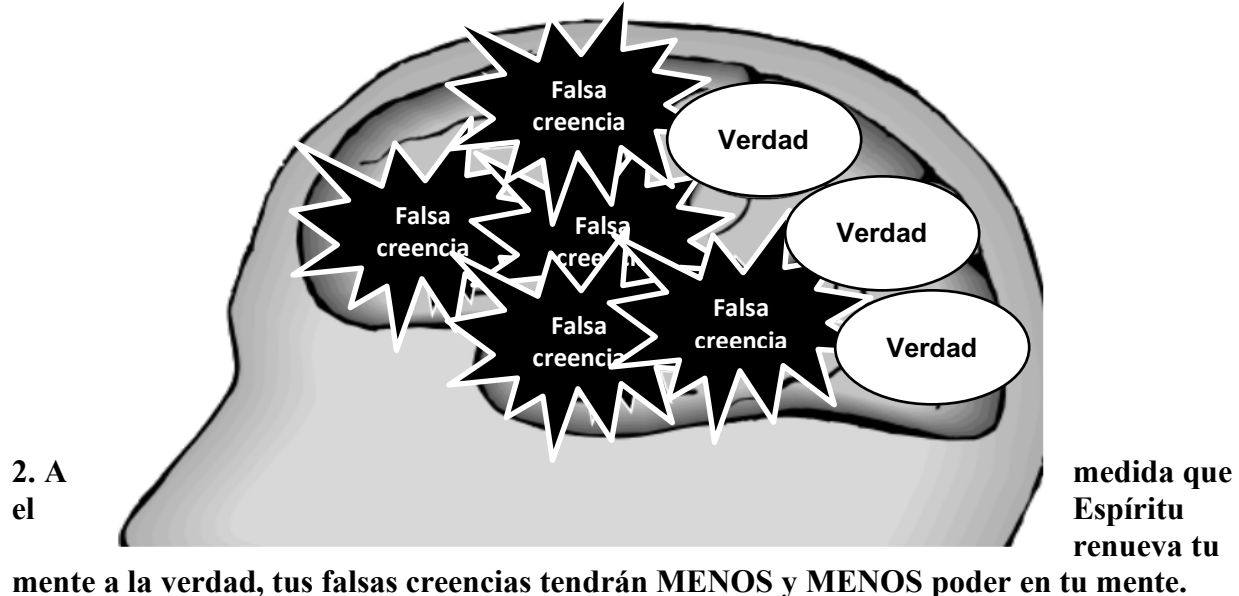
Falsa creencia

Verdad

Falsa creencia

Falsa cree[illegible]

Verdad

Falsa creencia

Falsa creencia

Verdad

2. A medida que el Espíritu renueva tu mente a la verdad, tus falsas creencias tendrán MENOS y MENOS poder en tu mente.